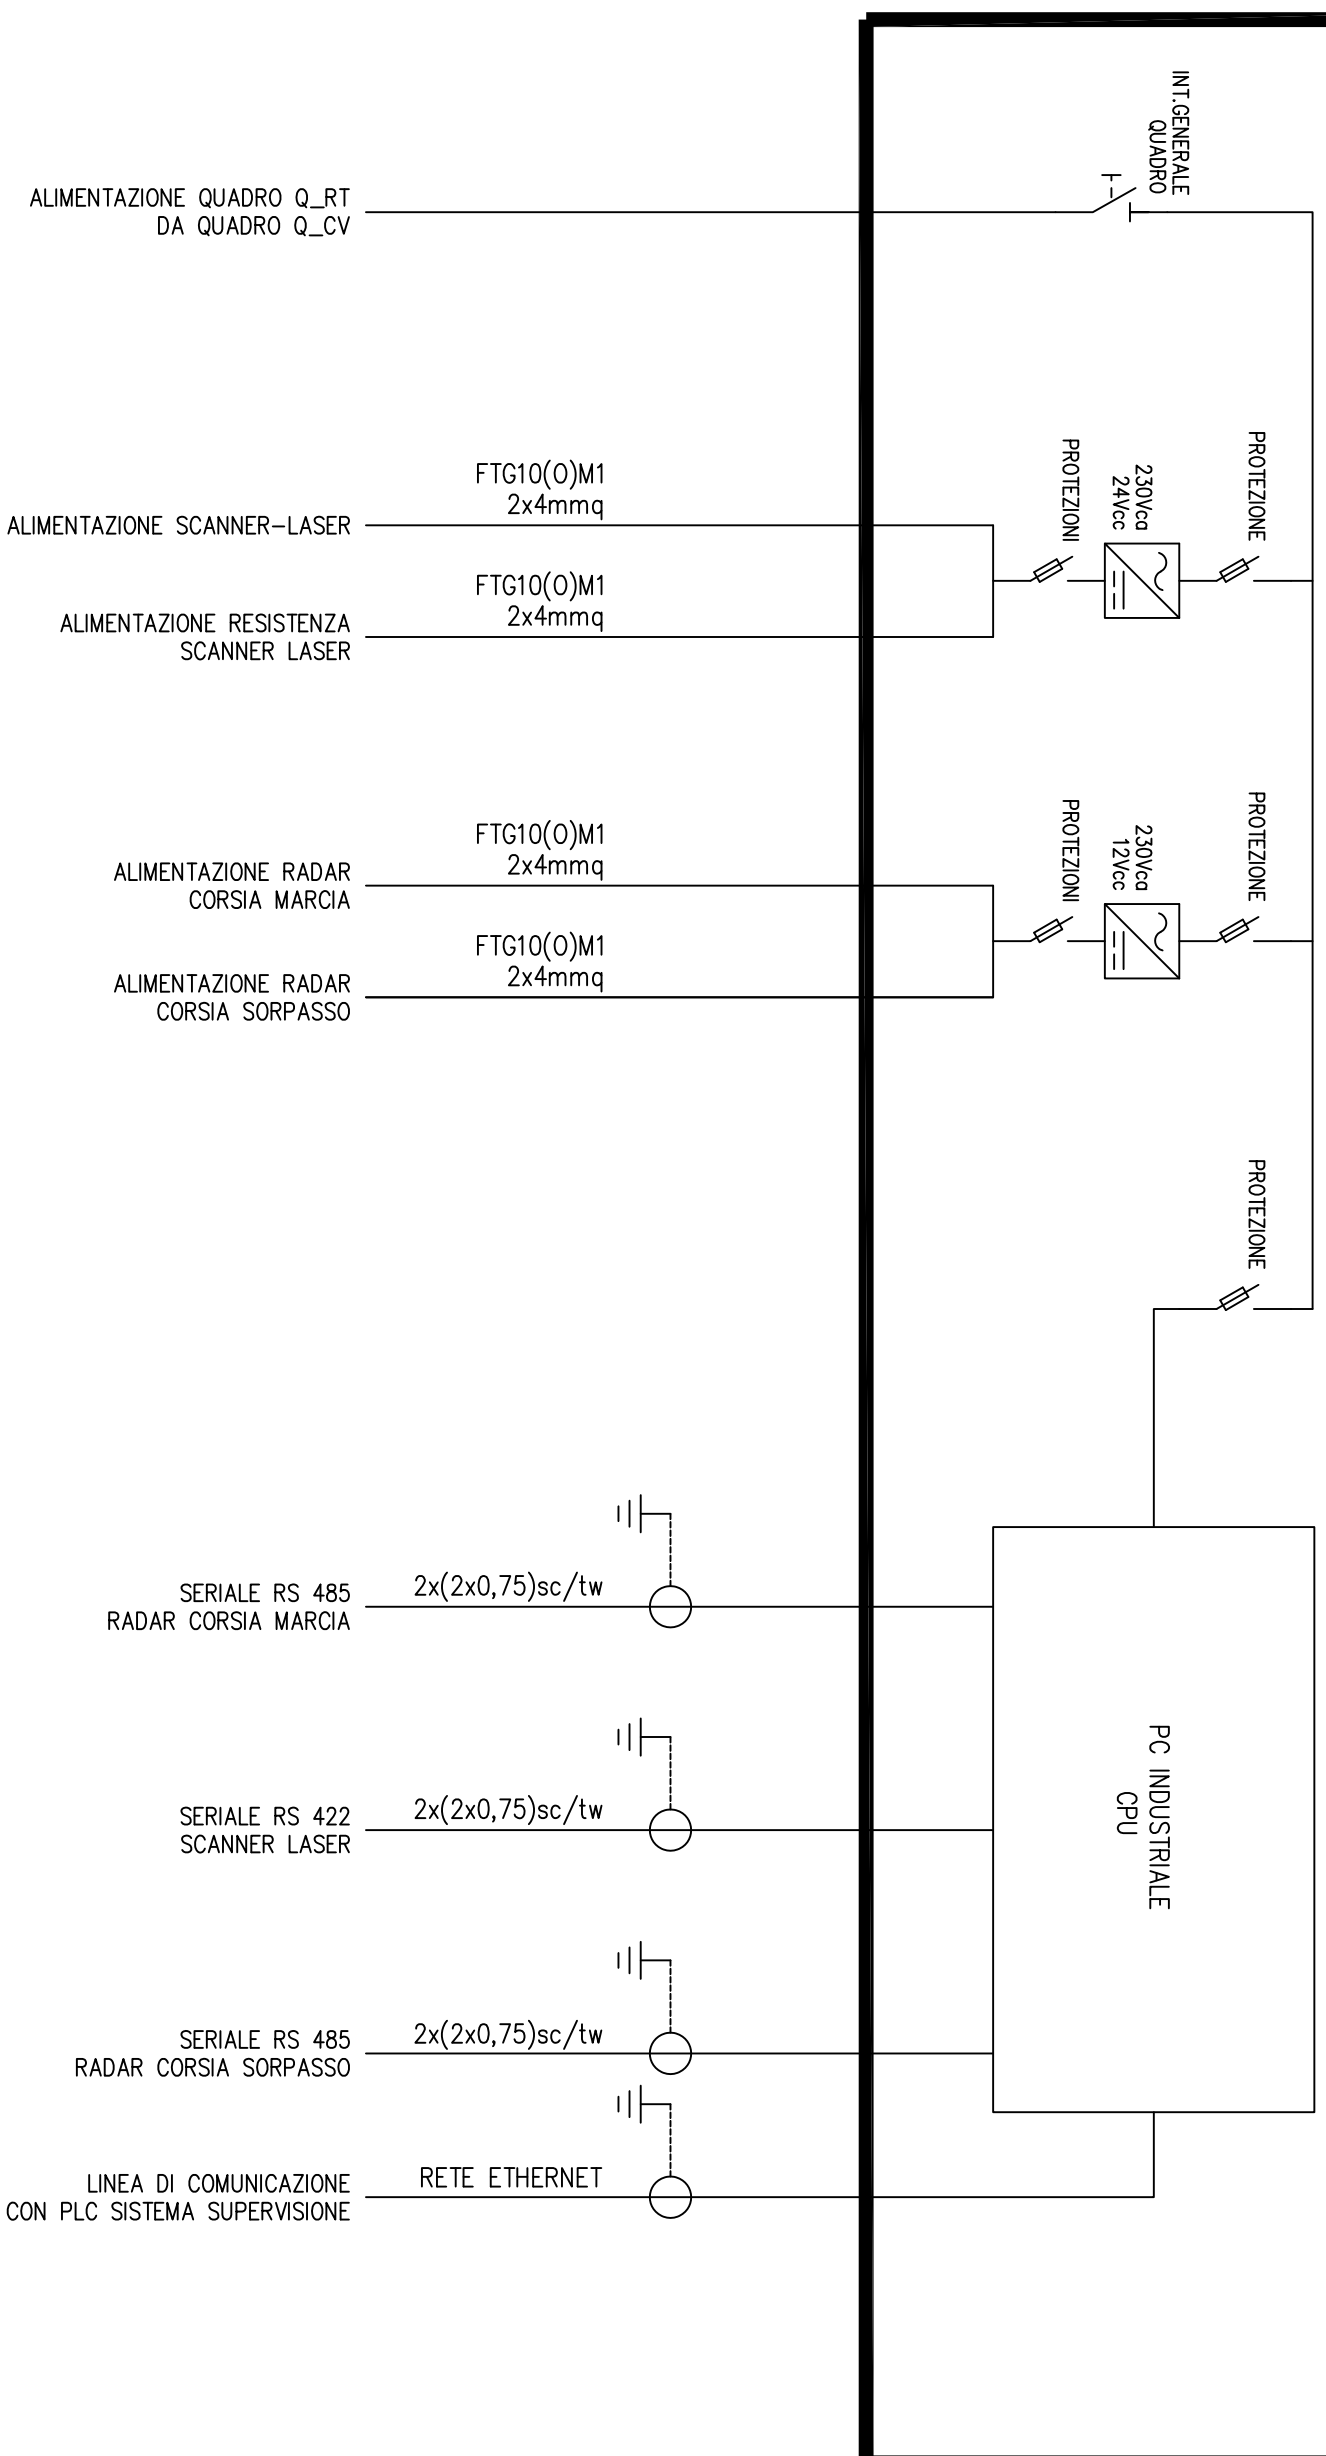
INT.GENERALE QUADRO

ALIMENTAZIONE QUADRO Q_RT
DA QUADRO Q_CV

PROTEZIONI

230Vca
24Vcc

PROTEZIONE

FTG10(O)M1
2x4mmq

ALIMENTAZIONE SCANNER-LASER

FTG10(O)M1
2x4mmq

ALIMENTAZIONE RESISTENZA
SCANNER LASER

PROTEZIONI

230Vca
12Vcc

PROTEZIONE

FTG10(O)M1
2x4mmq

ALIMENTAZIONE RADAR
CORSIA MARCIA

FTG10(O)M1
2x4mmq

ALIMENTAZIONE RADAR
CORSIA SORPASSO

PROTEZIONE

SERIALE RS 485
RADAR CORSIA MARCIA

2x(2x0,75)sc/tw

PC INDUSTRIALE
CPU

SERIALE RS 422
SCANNER LASER

2x(2x0,75)sc/tw

SERIALE RS 485
RADAR CORSIA SORPASSO

2x(2x0,75)sc/tw

LINEA DI COMUNICAZIONE
CON PLC SISTEMA SUPERVISIONE

RETE ETHERNET